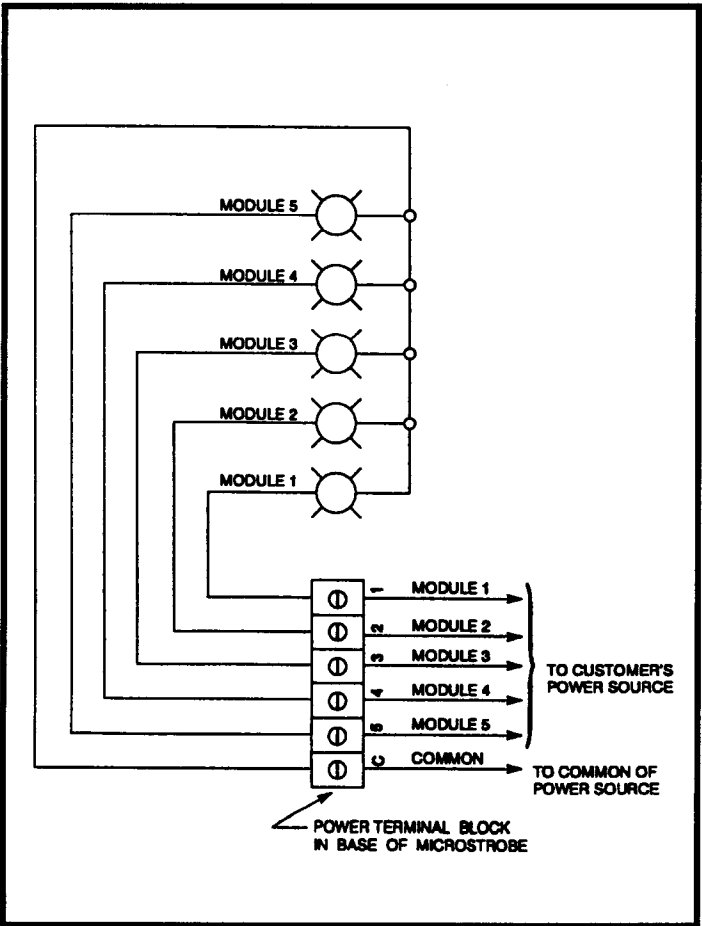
MODULE 5

MODULE 4

MODULE 3

MODULE 2

MODULE 1

1 MODULE 1

2 MODULE 2

3 MODULE 3

4 MODULE 4

5 MODULE 5

C COMMON

TO CUSTOMER'S POWER SOURCE

TO COMMON OF POWER SOURCE

POWER TERMINAL BLOCK IN BASE OF MICROSTROBE